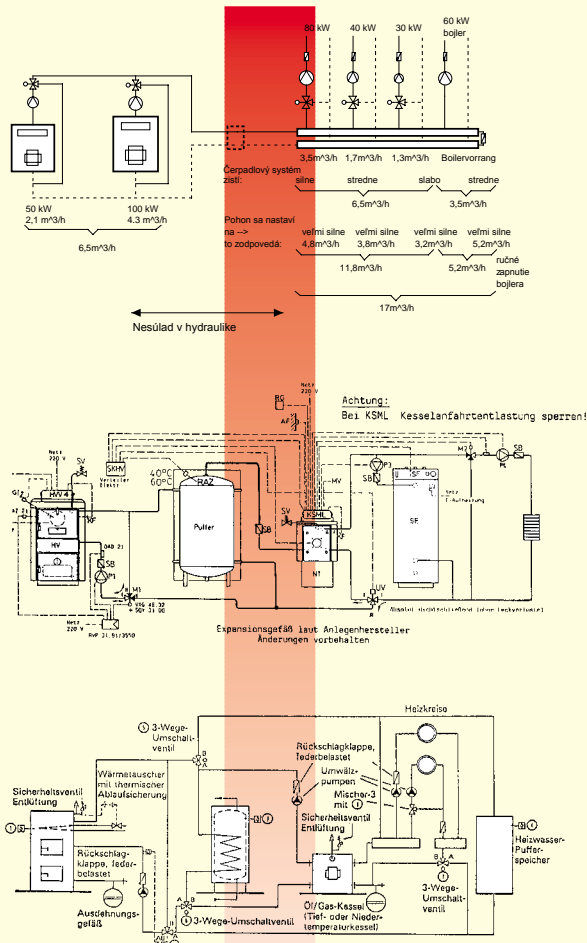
80 kW
40 kW
30 kW
60 kW bojler

3,5m^3/h
1,7m^3/h
1,3m^3/h
Boilervorrang

Čerpadlový systém zistí:
silne
stredne
slabo
stredne

6,5m^3/h
3,5m^3/h

Pohon sa nastaví na --> to zodpovedá:
veľmi silne 4,8m^3/h
veľmi silne 3,8m^3/h
veľmi silne 3,2m^3/h
veľmi silne 5,2m^3/h

11,8m^3/h
5,2m^3/h
ručné zapnutie bojlera

17m^3/h

50 kW 2,1 m^3/h
100 kW 4.3 m^3/h

6,5m^3/h

Nesúlad v hydraulike

Achtung:
Bei KSML Kesselanfahrtentlastung sperren!

Netz 220 V
RG
AF
SV
SKM
40°C
60°C
RAZ
Puffer
SB
SV
KSML
HV
M
P3
SB
SF 90
SF
SB
UV
HW 4
HV
SB
P1
Netz 220 V
M
N1
Expansionsgefäß laut Anlagenhersteller
Änderungen vorbehalten

Heizkreise
3-Wege-Umschaltventil
Rückschlagklappe, federbelastet
Umwälzpumpen
Mischer-3 mit
Sicherheitsventil Entlüftung
Sicherheitsventil Entlüftung
Wärmetauscher mit thermischer Ablaufsicherung
Rückschlagklappe, federbelastet
Ausdehnungsgefäß
3-Wege-Umschaltventil
Öl/Gas-Kessel (Tief- oder Niedertemperaturkessel)
3-Wege-Umschaltventil
Heizwasser-Pufferspeicher